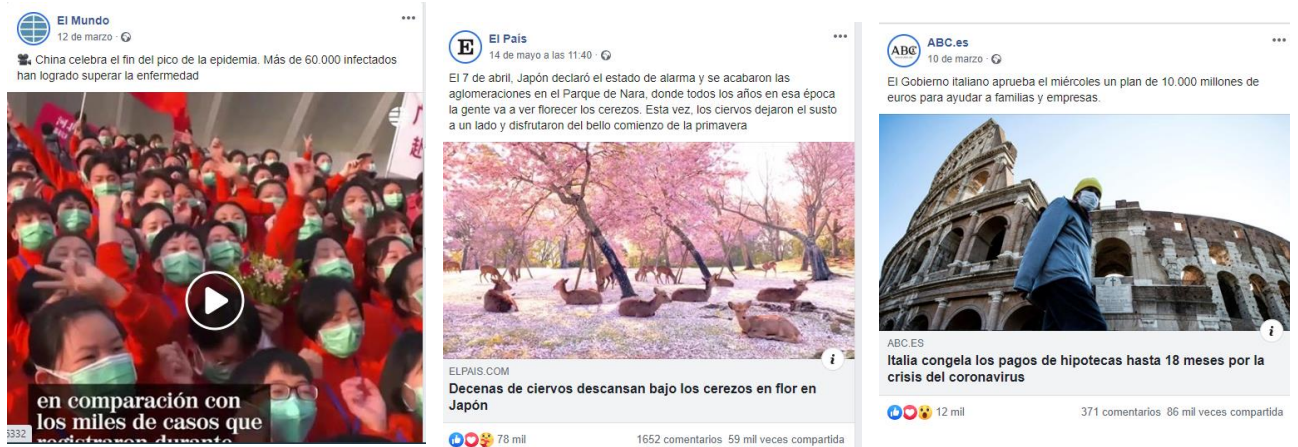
El Mundo
12 de marzo ·

China celebra el fin del pico de la epidemia. Más de 60.000 infectados han logrado superar la enfermedad

en comparación con los miles de casos que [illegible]

5332

El País
14 de mayo a las 11:40 ·

El 7 de abril, Japón declaró el estado de alarma y se acabaron las aglomeraciones en el Parque de Nara, donde todos los años en esa época la gente va a ver florecer los cerezos. Esta vez, los ciervos dejaron el susto a un lado y disfrutaron del bello comienzo de la primavera

ELPAIS.COM
Decenas de ciervos descansan bajo los cerezos en flor en Japón

78 mil
1652 comentarios 59 mil veces compartida

ABC.es
10 de marzo ·

El Gobierno italiano aprueba el miércoles un plan de 10.000 millones de euros para ayudar a familias y empresas.

ABC.ES
Italia congela los pagos de hipotecas hasta 18 meses por la crisis del coronavirus

12 mil
371 comentarios 86 mil veces compartida